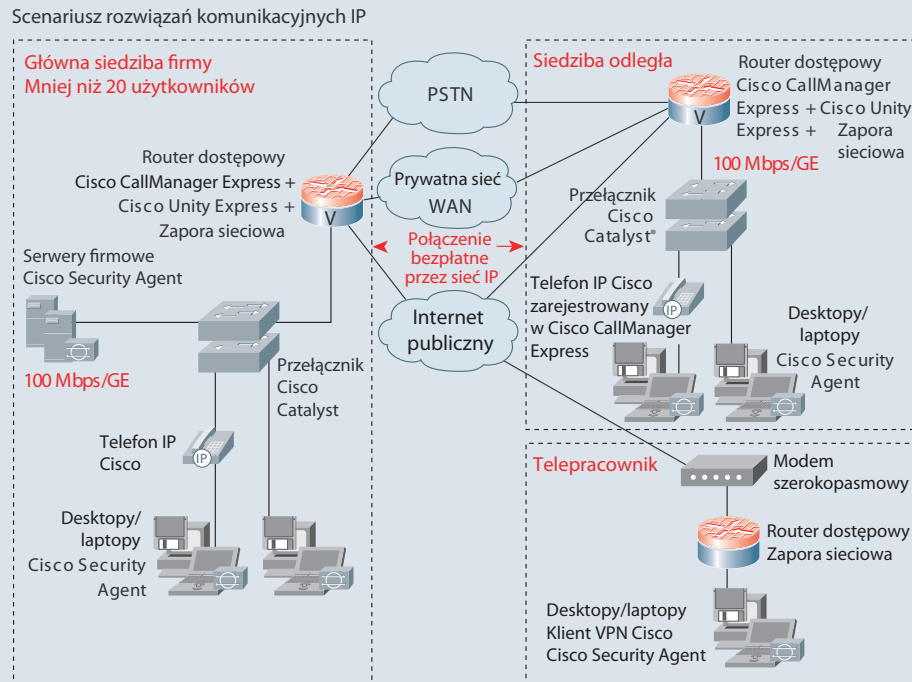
Scenariusz rozwiązań komunikacyjnych IP

Główna siedziba firmy
Mniej niż 20 użytkowników

PSTN

Siedziba odległa

Router dostępowy
Cisco CallManager
Express + Cisco Unity
Express + Zapora sieciowa

V

100 Mbps/GE

Router dostępowy
Cisco CallManager Express +
Cisco Unity Express +
Zapora sieciowa

V

Prywatna sieć WAN

Przełącznik Cisco Catalyst®

Połączenie bezpłatne przez sieć IP

Serwery firmowe
Cisco Security Agent

Telefon IP Cisco zarejestrowany w Cisco CallManager Express

IP

Internet publiczny

Desktopy/laptopy
Cisco Security Agent

100 Mbps/GE

Przełącznik Cisco Catalyst

Telefon IP Cisco

IP

Telepracownik

Modem szerokopasmowy

Desktopy/laptopy
Cisco Security Agent

Router dostępowy
Zapora sieciowa

Desktopy/laptopy
Klient VPN Cisco
Cisco Security Agent